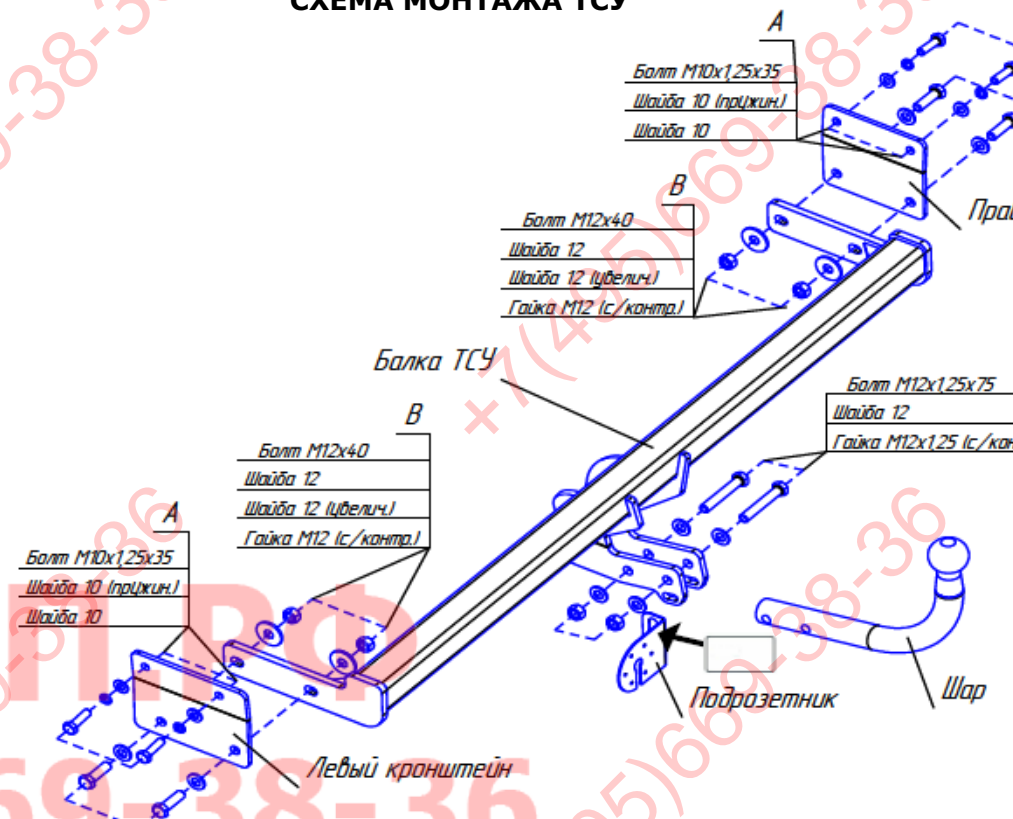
СХЕМА МОНТАЖА ТСУ

A
Болт М10х1,25х35
Шайба 10 (пружин.)
Шайба 10
Прав

B
Болт М12х40
Шайба 12
Шайба 12 (увелич.)
Гайка М12 (с/контр.)

Балка ТСУ

Болт М12х1,25х75
Шайба 12
Гайка М12х1,25 (с/кон

B
Болт М12х40
Шайба 12
Шайба 12 (увелич.)
Гайка М12 (с/контр.)

A
Болт М10х1,25х35
Шайба 10 (пружин.)
Шайба 10

Подрозетник

Шар

Левый кронштейн

+7(495)669-38-36
+7(495)669-38-36
669-38-36
38-36
ТСУ.РФ
69-38-36